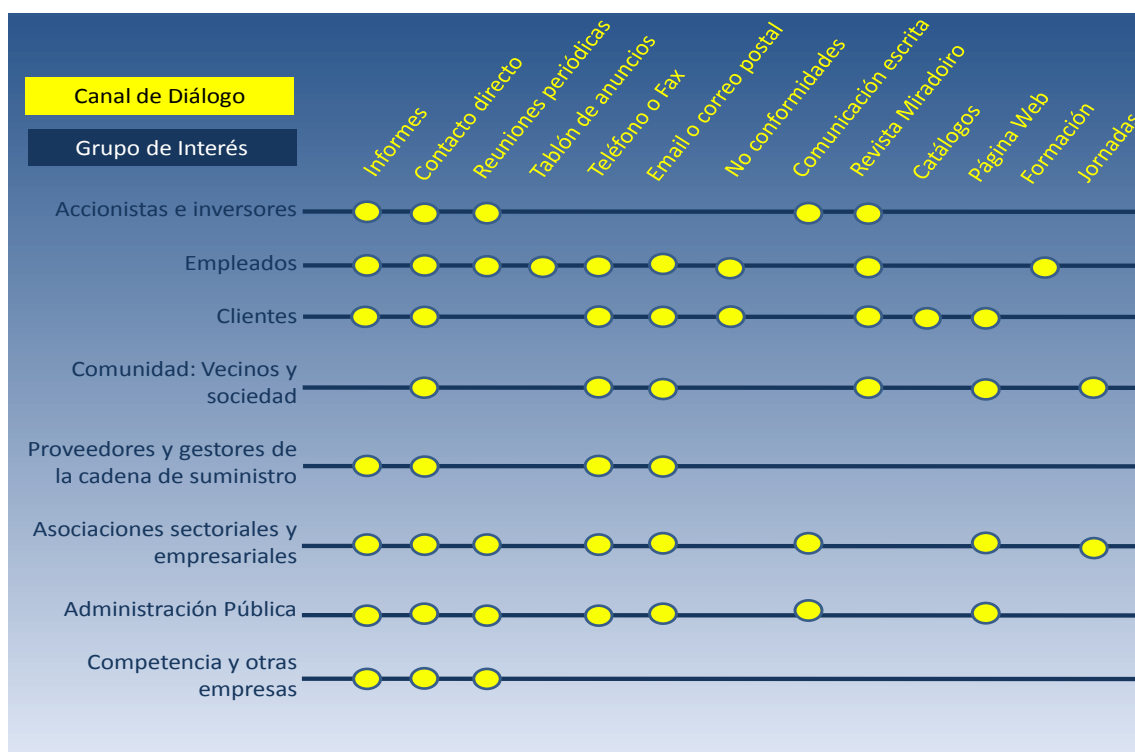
Canal de Diálogo

Grupo de Interés

Informes
Contacto directo
Reuniones periódicas
Tablón de anuncios
Teléfono o Fax
Email o correo postal
No conformidades
Comunicación escrita
Revista Miradoiro
Catálogos
Página Web
Formación
Jornadas

Accionistas e inversores

Empleados

Clientes

Comunidad: Vecinos y sociedad

Proveedores y gestores de la cadena de suministro

Asociaciones sectoriales y empresariales

Administración Pública

Competencia y otras empresas